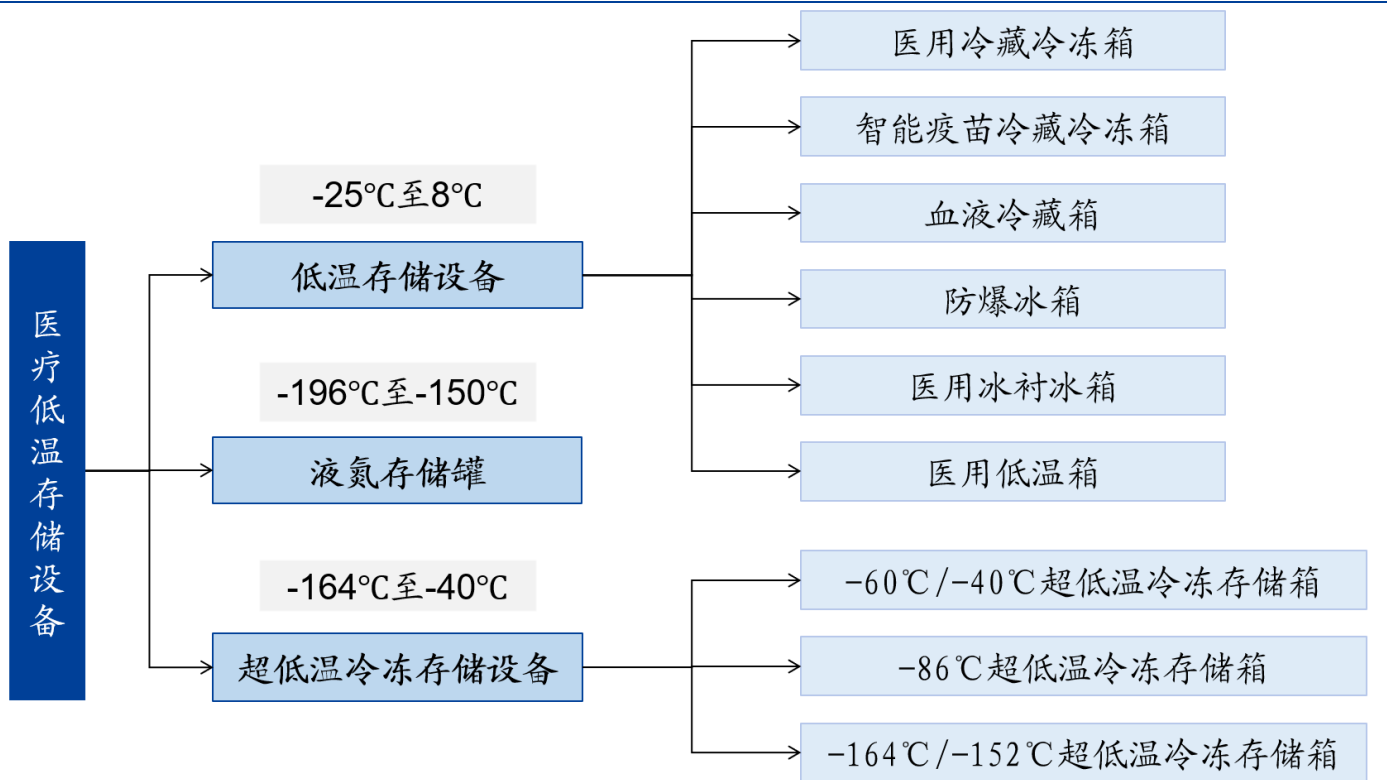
医疗低温存储设备

-25℃至8℃

低温存储设备

-196℃至-150℃

液氮存储罐

-164℃至-40℃

超低温冷冻存储设备

医用冷藏冷冻箱

智能疫苗冷藏冷冻箱

血液冷藏箱

防爆冰箱

医用冰衬冰箱

医用低温箱

-60℃/-40℃超低温冷冻存储箱

-86℃超低温冷冻存储箱

-164℃/-152℃超低温冷冻存储箱